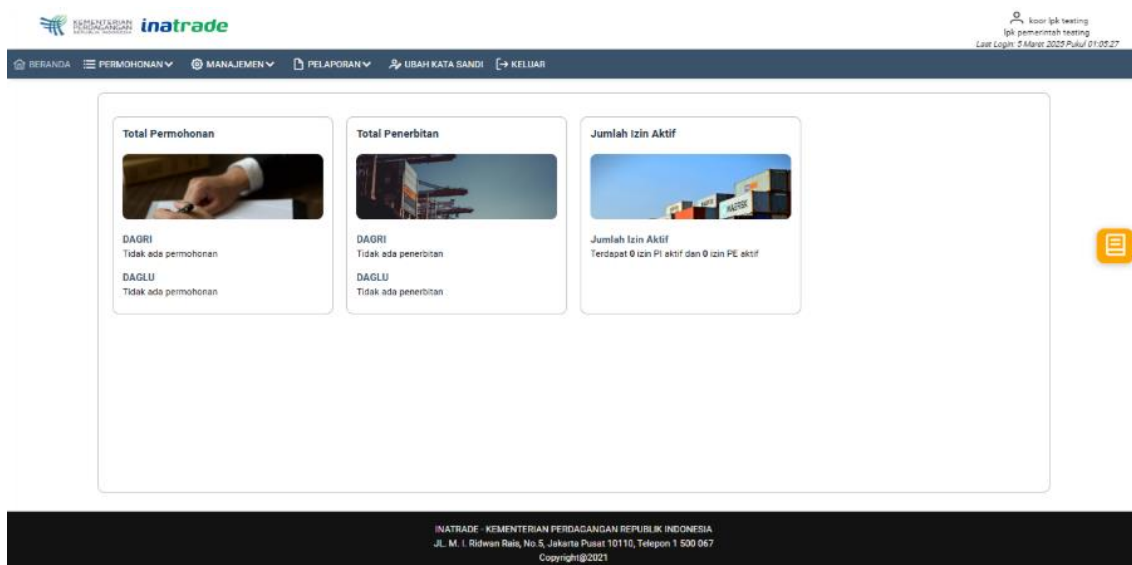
KEMENTERIAN PERDAGANGAN REPUBLIK INDONESIA inatrade

koor lpk testing
lpk pemerintah testing
Last Login: 5 Maret 2025 Pukul 01:05:27

BERANDA PERMOHONAN MANAJEMEN PELAPORAN UBAH KATA SANDI KELUAR

Total Permohonan

DAGRI
Tidak ada permohonan

DAGLU
Tidak ada permohonan

Total Penerbitan

DAGRI
Tidak ada penerbitan

DAGLU
Tidak ada penerbitan

Jumlah Izin Aktif

MAERSK

Jumlah Izin Aktif
Terdapat 0 izin PI aktif dan 0 izin PE aktif

INATRADE - KEMENTERIAN PERDAGANGAN REPUBLIK INDONESIA
JL. M. I. Ridwan Rais, No.5, Jakarta Pusat 10110, Telepon 1 500 067
Copyright@2021